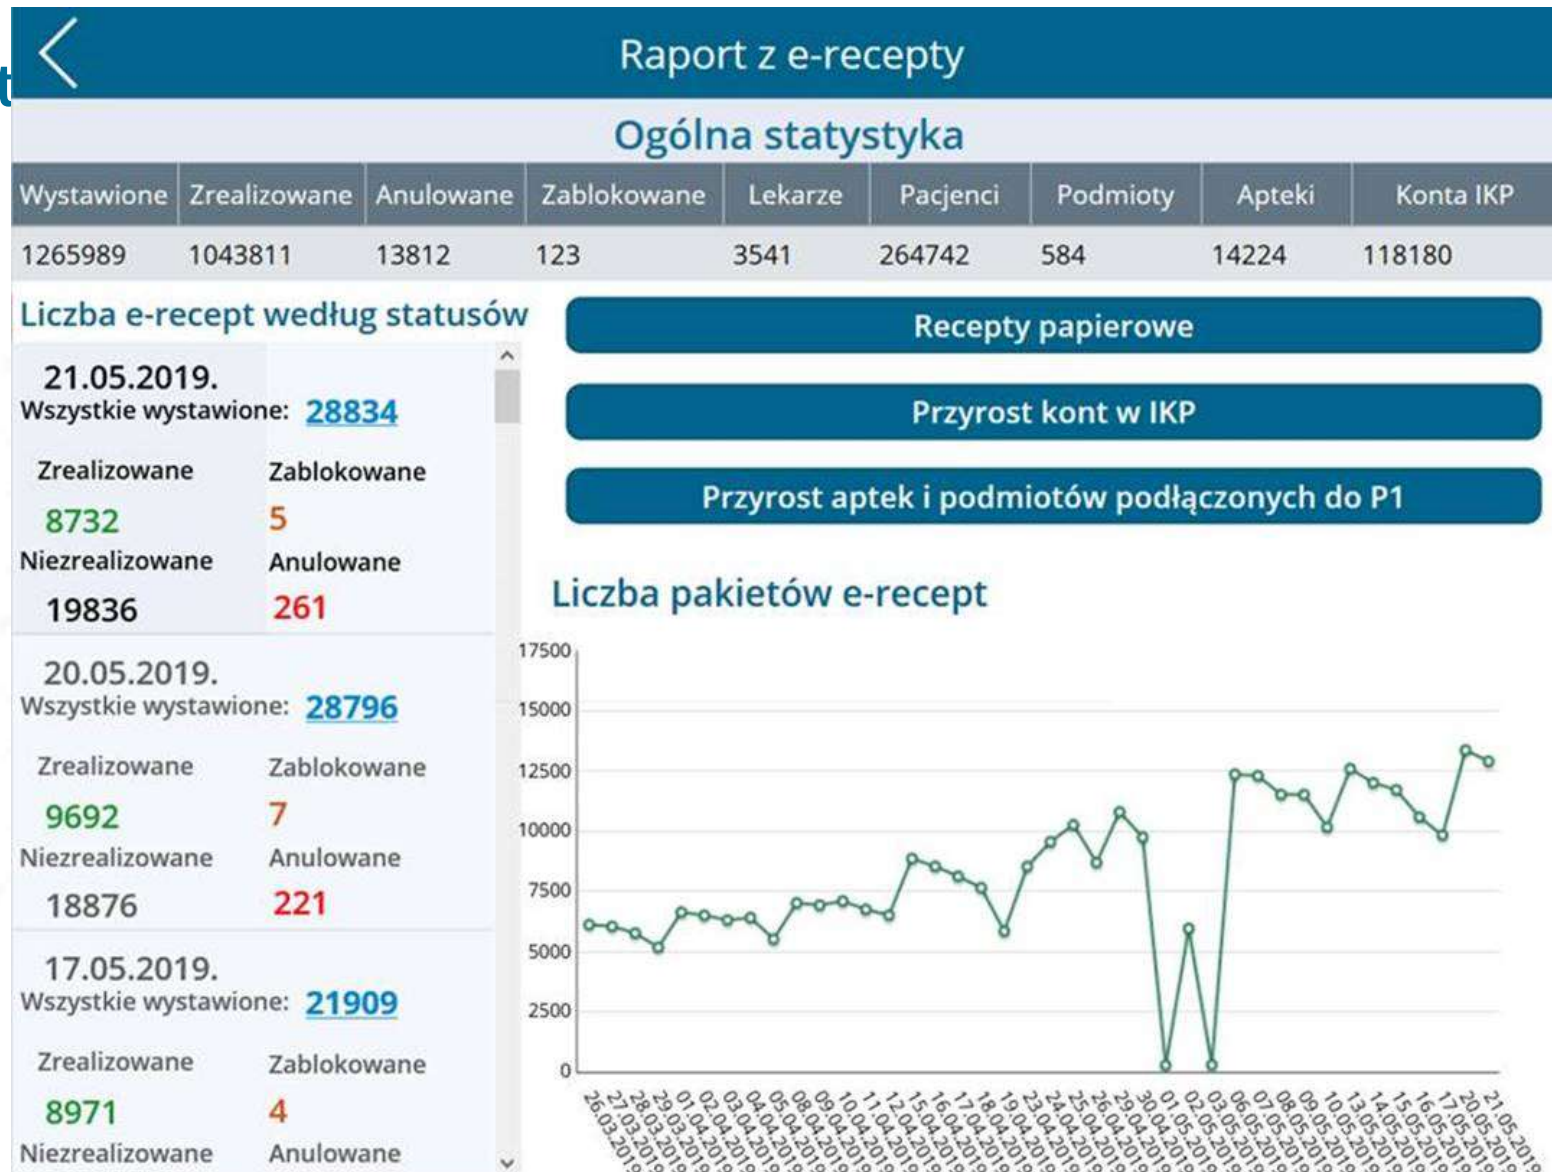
Raport z e-recepty

Ogólna statystyka

| Wystawione | Zrealizowane | Anulowane | Zablokowane | Lekarze | Pacjenci | Podmioty | Apteki | Konta IKP |
|---|---|---|---|---|---|---|---|---|
| 1265989 | 1043811 | 13812 | 123 | 3541 | 264742 | 584 | 14224 | 118180 |

Liczba e-recept według statusów

21.05.2019.
Wszystkie wystawione: 28834
Zrealizowane 8732
Zablokowane 5
Niezrealizowane 19836
Anulowane 261

20.05.2019.
Wszystkie wystawione: 28796
Zrealizowane 9692
Zablokowane 7
Niezrealizowane 18876
Anulowane 221

17.05.2019.
Wszystkie wystawione: 21909
Zrealizowane 8971
Zablokowane 4
Niezrealizowane
Anulowane

Recepty papierowe

Przyrost kont w IKP

Przyrost aptek i podmiotów podłączonych do P1

Liczba pakietów e-recept

17500
15000
12500
10000
7500
5000
2500
0

26.03.2019 27.03.2019 28.03.2019 29.03.2019 01.04.2019 02.04.2019 03.04.2019 04.04.2019 05.04.2019 08.04.2019 09.04.2019 10.04.2019 11.04.2019 12.04.2019 15.04.2019 16.04.2019 17.04.2019 18.04.2019 19.04.2019 23.04.2019 24.04.2019 25.04.2019 26.04.2019 29.04.2019 30.04.2019 01.05.2019 02.05.2019 03.05.2019 06.05.2019 07.05.2019 08.05.2019 09.05.2019 10.05.2019 13.05.2019 14.05.2019 15.05.2019 16.05.2019 17.05.2019 20.05.2019 21.05.2019